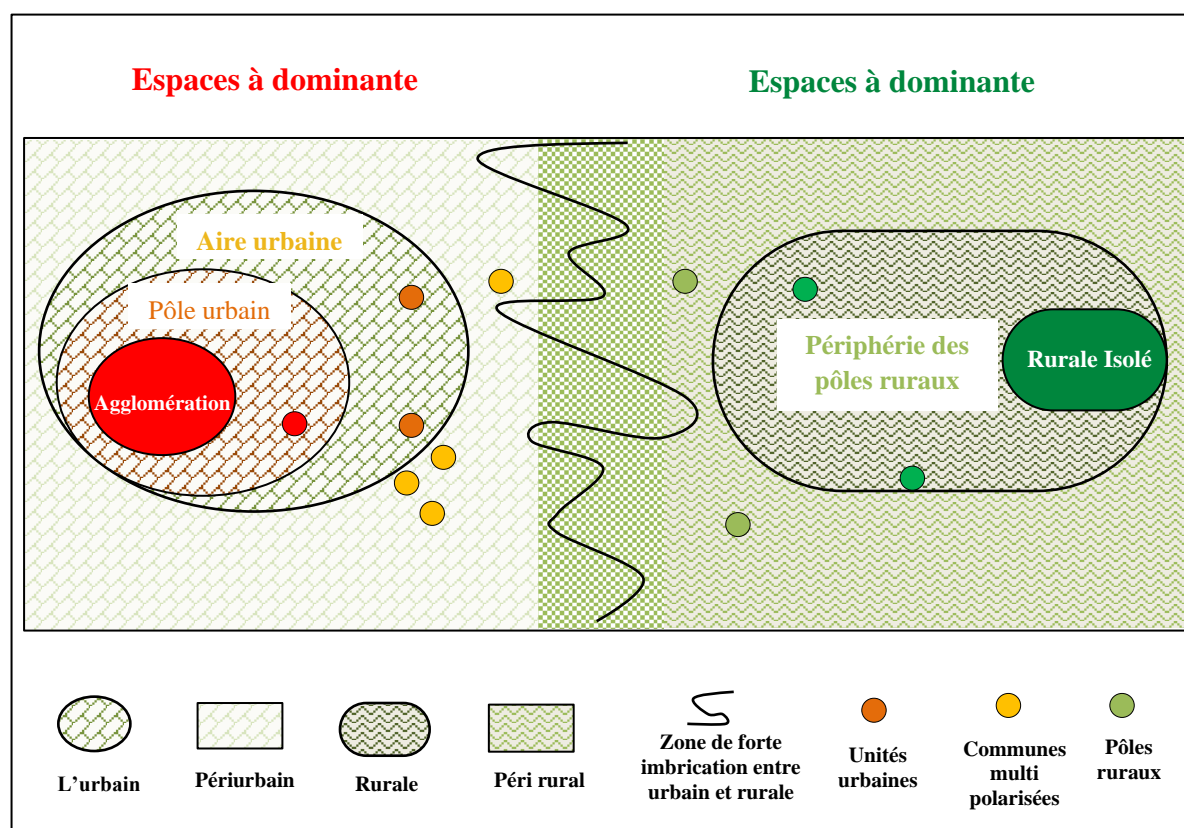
Espaces à dominante

Espaces à dominante

Aire urbaine

Pôle urbain

Agglomération

Périphérie des pôles ruraux

Rurale Isolé

L'urbain

Périurbain

Rurale

Péri rural

Zone de forte imbrication entre urbain et rurale

Unités urbaines

Communes multi polarisées

Pôles ruraux